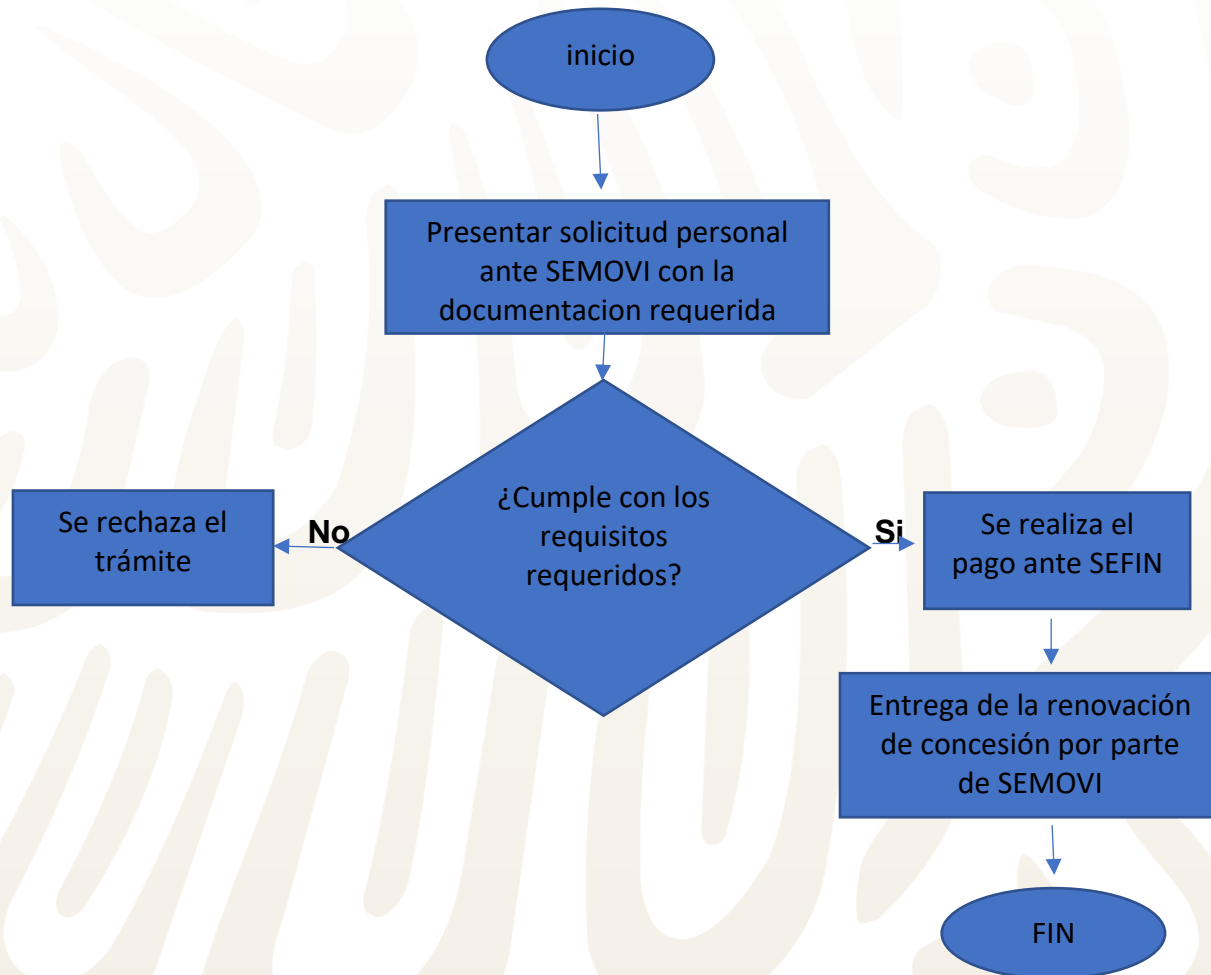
inicio

Presentar solicitud personal ante SEMOVI con la documentacion requerida

¿Cumple con los requisitos requeridos?

No

Se rechaza el trámite

Si

Se realiza el pago ante SEFIN

Entrega de la renovación de concesión por parte de SEMOVI

FIN